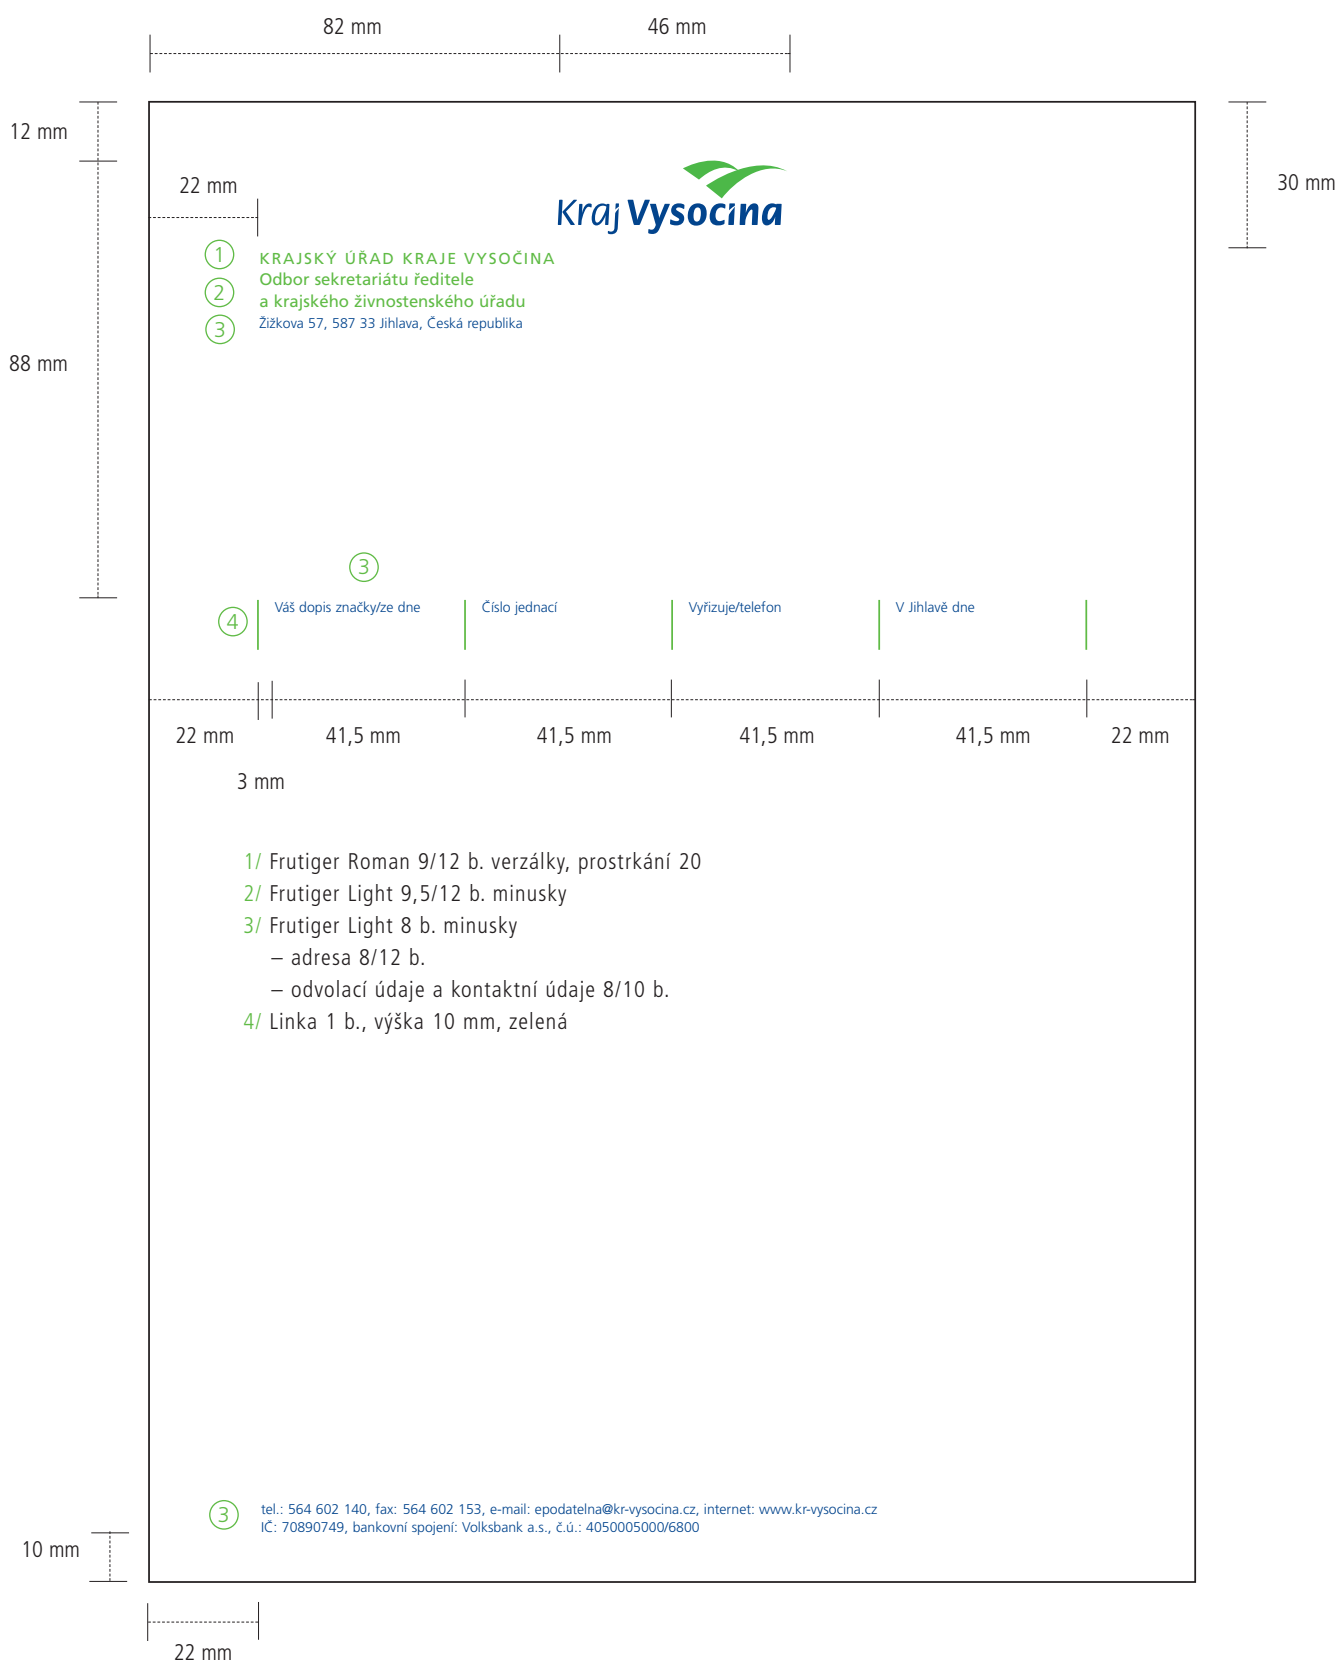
82 mm

46 mm

12 mm

30 mm

22 mm

Kraj Vysočina

1 KRAJSKÝ ÚŘAD KRAJE VYSOČINA
2 Odbor sekretariátu ředitele a krajského živnostenského úřadu
3 Žižkova 57, 587 33 Jihlava, Česká republika

88 mm

3

4

| Váš dopis značky/ze dne | Číslo jednací | Vyřizuje/telefon | V Jihlavě dne |
|---|---|---|---|

22 mm 41,5 mm 41,5 mm 41,5 mm 41,5 mm 22 mm

3 mm

1/ Frutiger Roman 9/12 b. verzálky, prostrkání 20
2/ Frutiger Light 9,5/12 b. minusky
3/ Frutiger Light 8 b. minusky
– adresa 8/12 b.
– odvolací údaje a kontaktní údaje 8/10 b.
4/ Linka 1 b., výška 10 mm, zelená

3 tel.: 564 602 140, fax: 564 602 153, e-mail: epodatelna@kr-vysocina.cz, internet: www.kr-vysocina.cz
IČ: 70890749, bankovní spojení: Volksbank a.s., č.ú.: 4050005000/6800

10 mm

22 mm